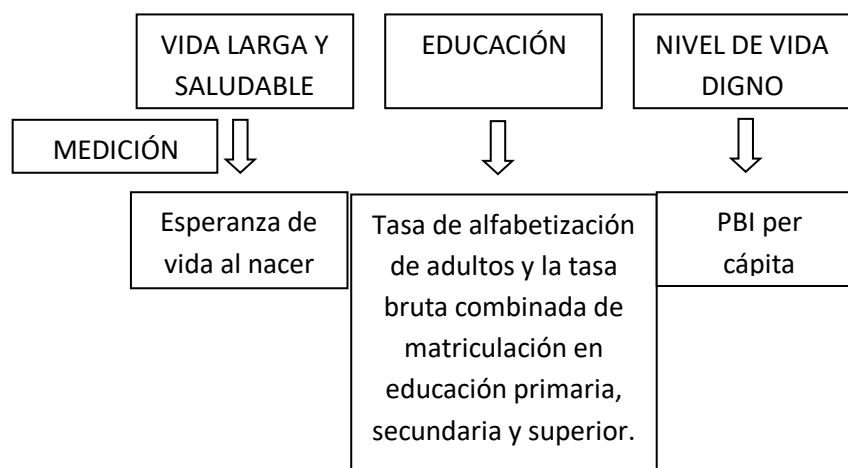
VIDA LARGA Y SALUDABLE

EDUCACIÓN

NIVEL DE VIDA DIGNO

MEDICIÓN

Esperanza de vida al nacer

Tasa de alfabetización de adultos y la tasa bruta combinada de matriculación en educación primaria, secundaria y superior.

PBI per cápita